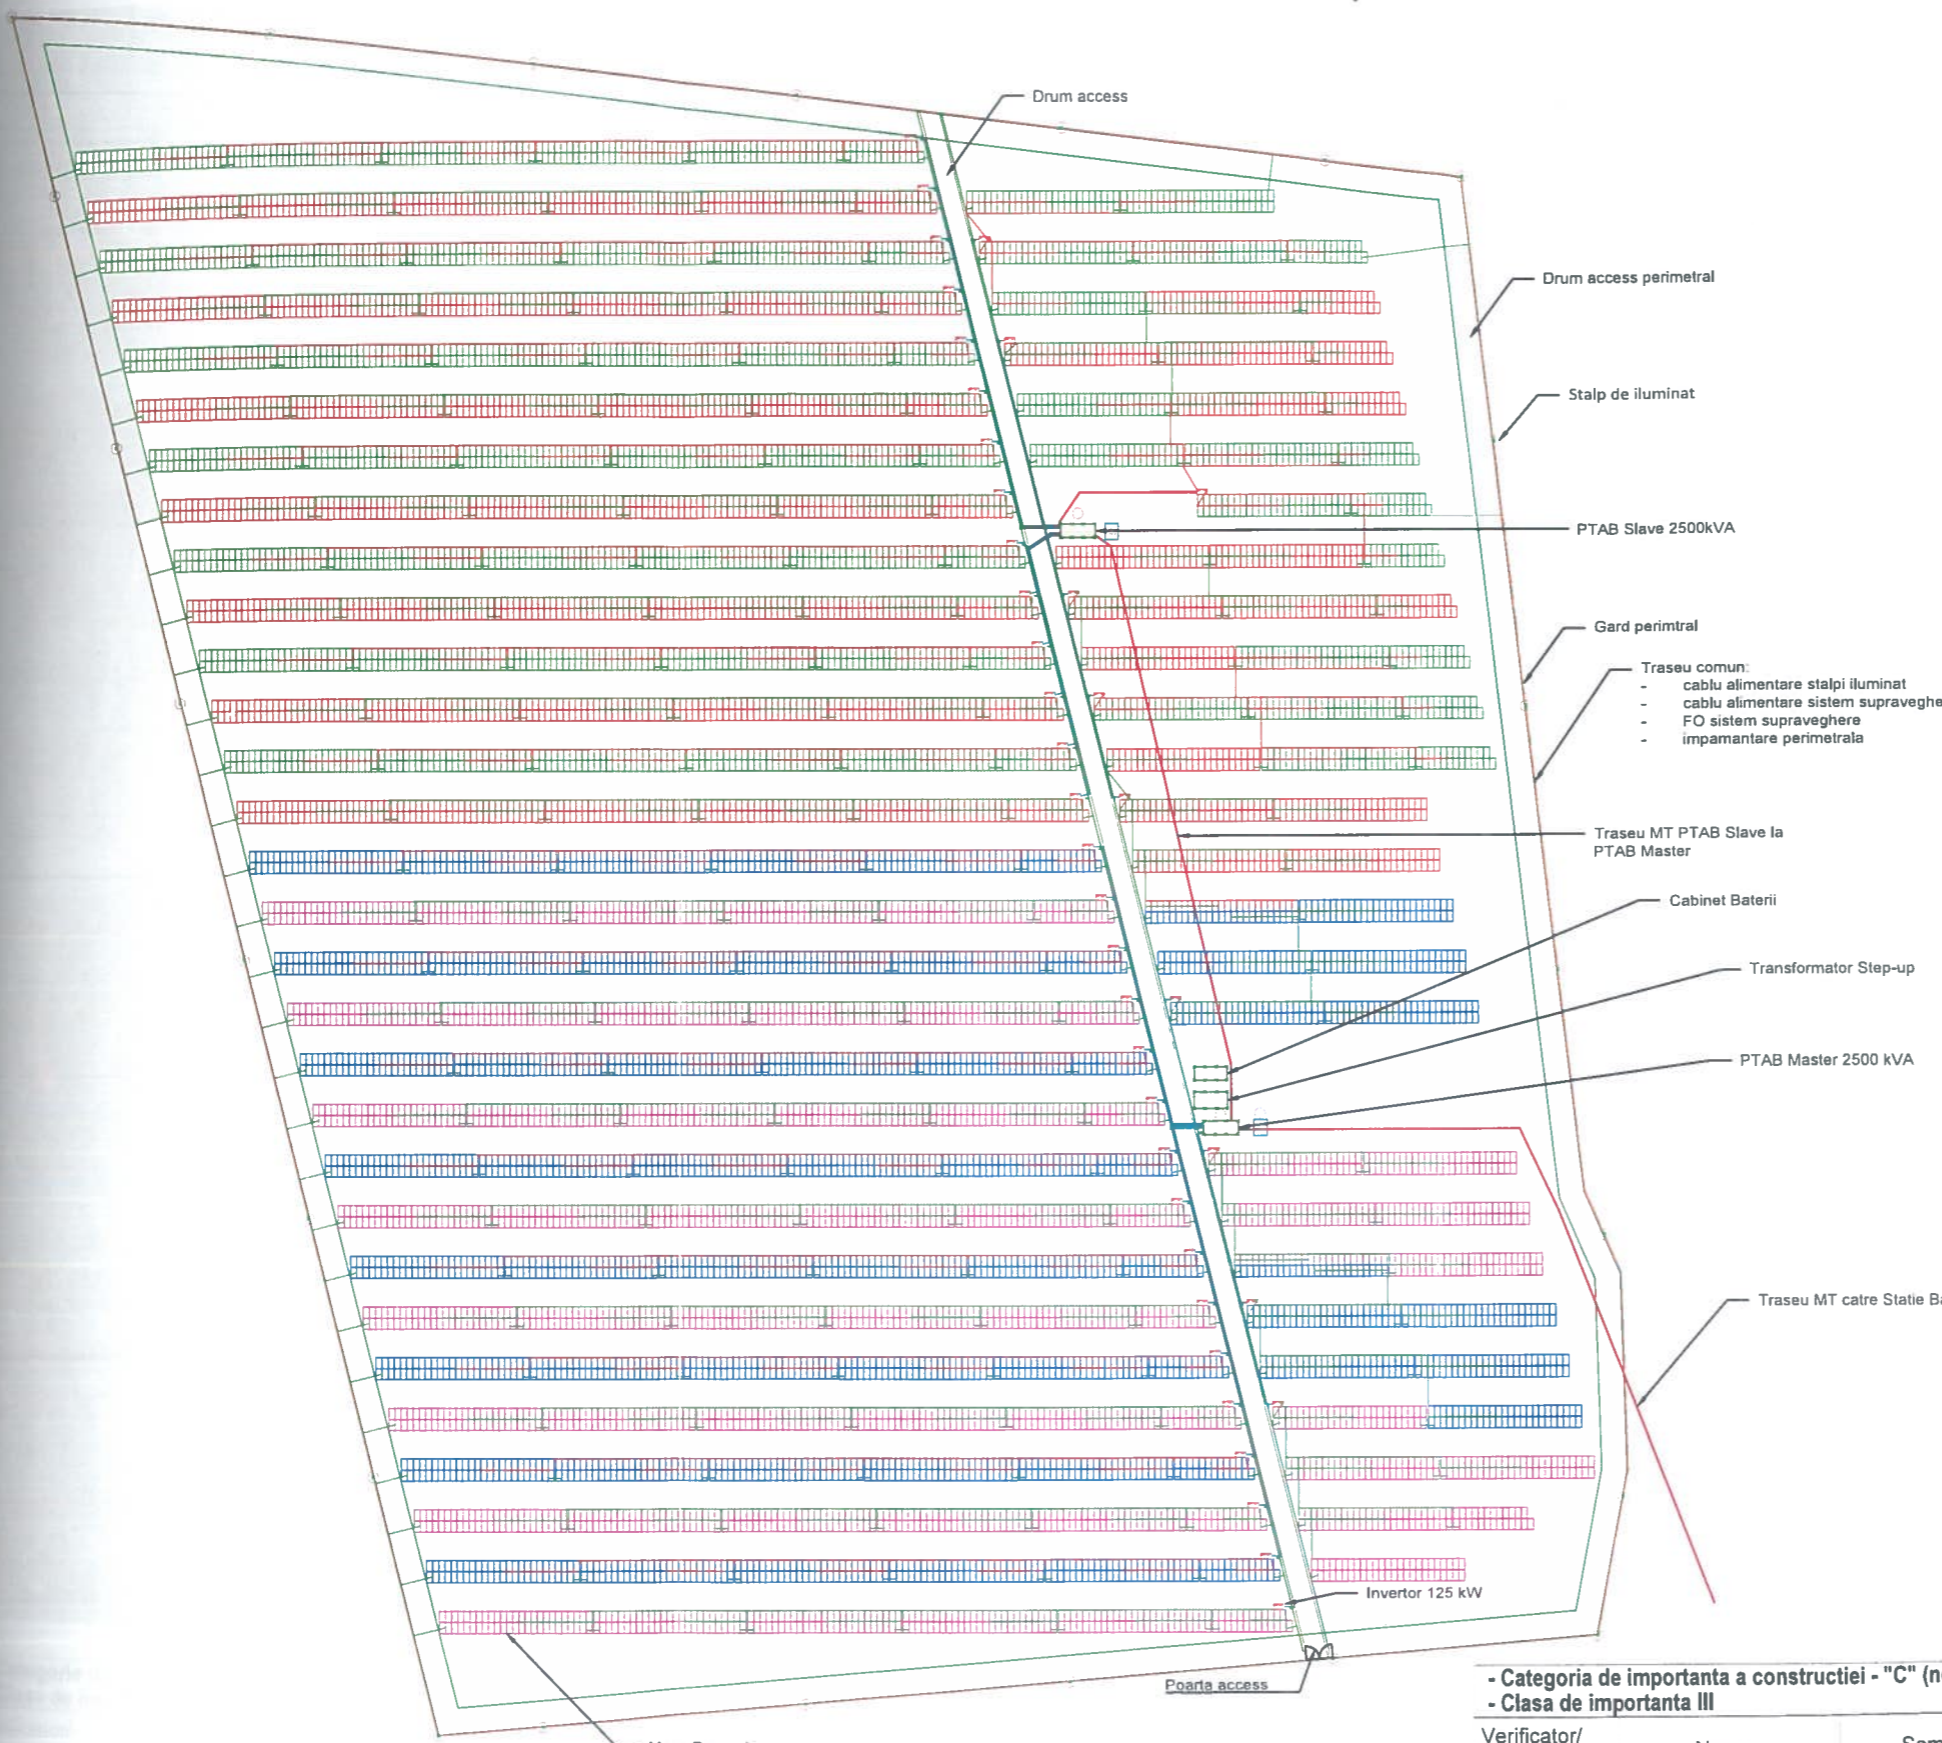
Drum access

Drum access perimetral

Stalp de iluminat

PTAB Slave 2500kVA

Gard perimtral

Traseu comun:
- cablu alimentare stalpi iluminat
- cablu alimentare sistem supraveghe
- FO sistem supraveghere
- impamantare perimetrala

Traseu MT PTAB Slave la PTAB Master

Cabinet Baterii

Transformator Step-up

PTAB Master 2500 kVA

Traseu MT catre Statie B

Invertor 125 kW

Poarta access

- Categoria de importanta a constructiei - "C" (n
- Clasa de importanta III

Verificator/